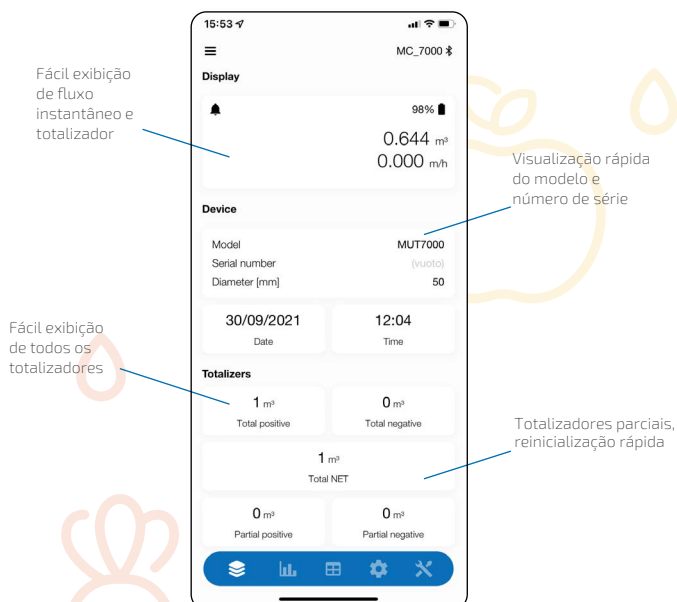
Fácil exibição de fluxo instantâneo e totalizador

15:53

MC_7000

Display

98%

0.644 $m^3$
0.000 m/h

Visualização rápida do modelo e número de série

Device

| Model | MUT7000 |
|---|---|
| Serial number | (vuoto) |
| Diameter [mm] | 50 |

Fácil exibição de todos os totalizadores

30/09/2021
Date

12:04
Time

Totalizers

1 $m^3$
Total positive

0 $m^3$
Total negative

Totalizadores parciais, reinicialização rápida

1 $m^3$
Total NET

0 $m^3$
Partial positive

0 $m^3$
Partial negative